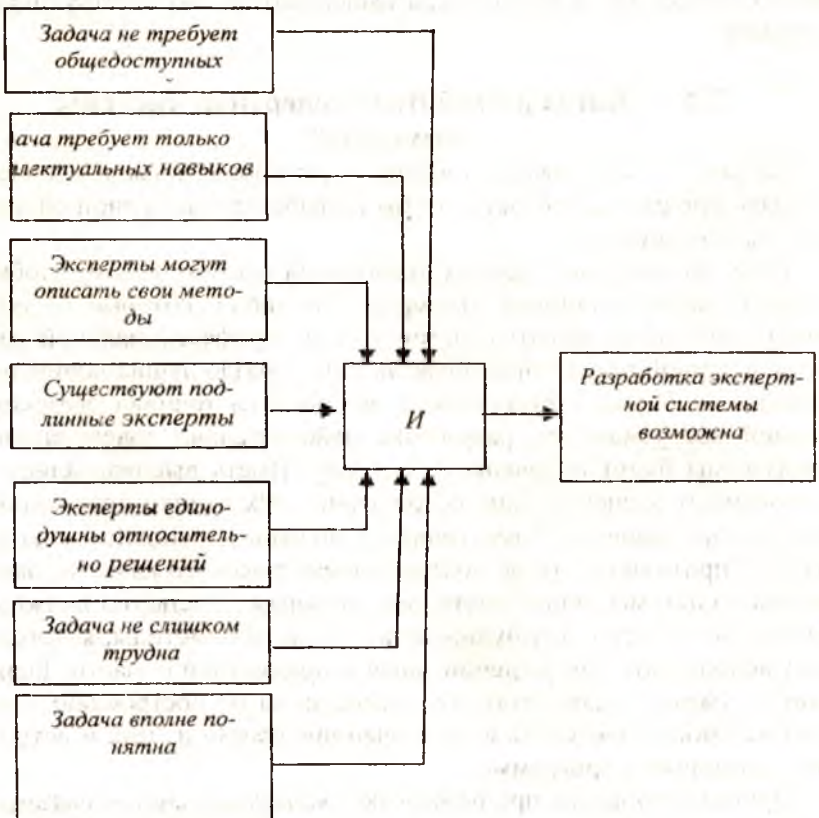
Задача не требует общедоступных

ача требует только ллектуальных навыков

Эксперты могут описать свои методы

Существуют подлинные эксперты

Эксперты единодушны относительно решений

Задача не слишком трудна

Задача вполне понятна

И

Разработка экспертной системы возможна